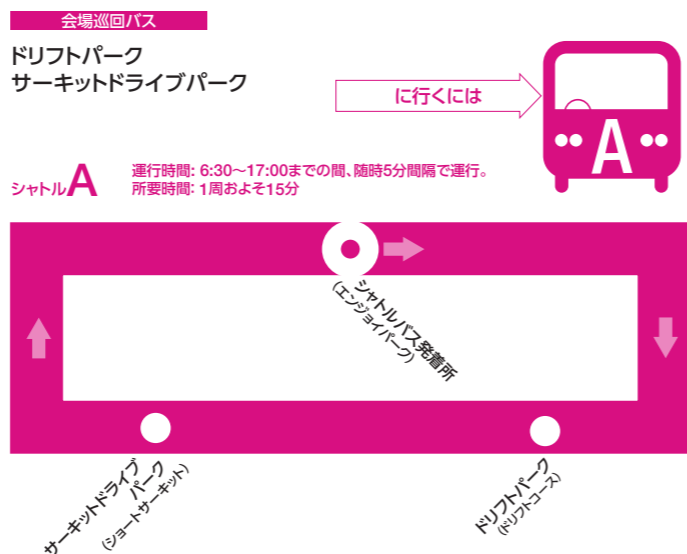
会場巡回バス

ドリフトパーク
サーキットドライブパーク

に行くには

A

シャトルA

運行時間: 6:30〜17:00までの間、随時5分間隔で運行。
所要時間: 1周およそ15分

シャトルバス発着所
(エンジョイパーク)

サーキットドライブパーク
(ショートサーキット)

ドリフトパーク
(ドリフトコース)